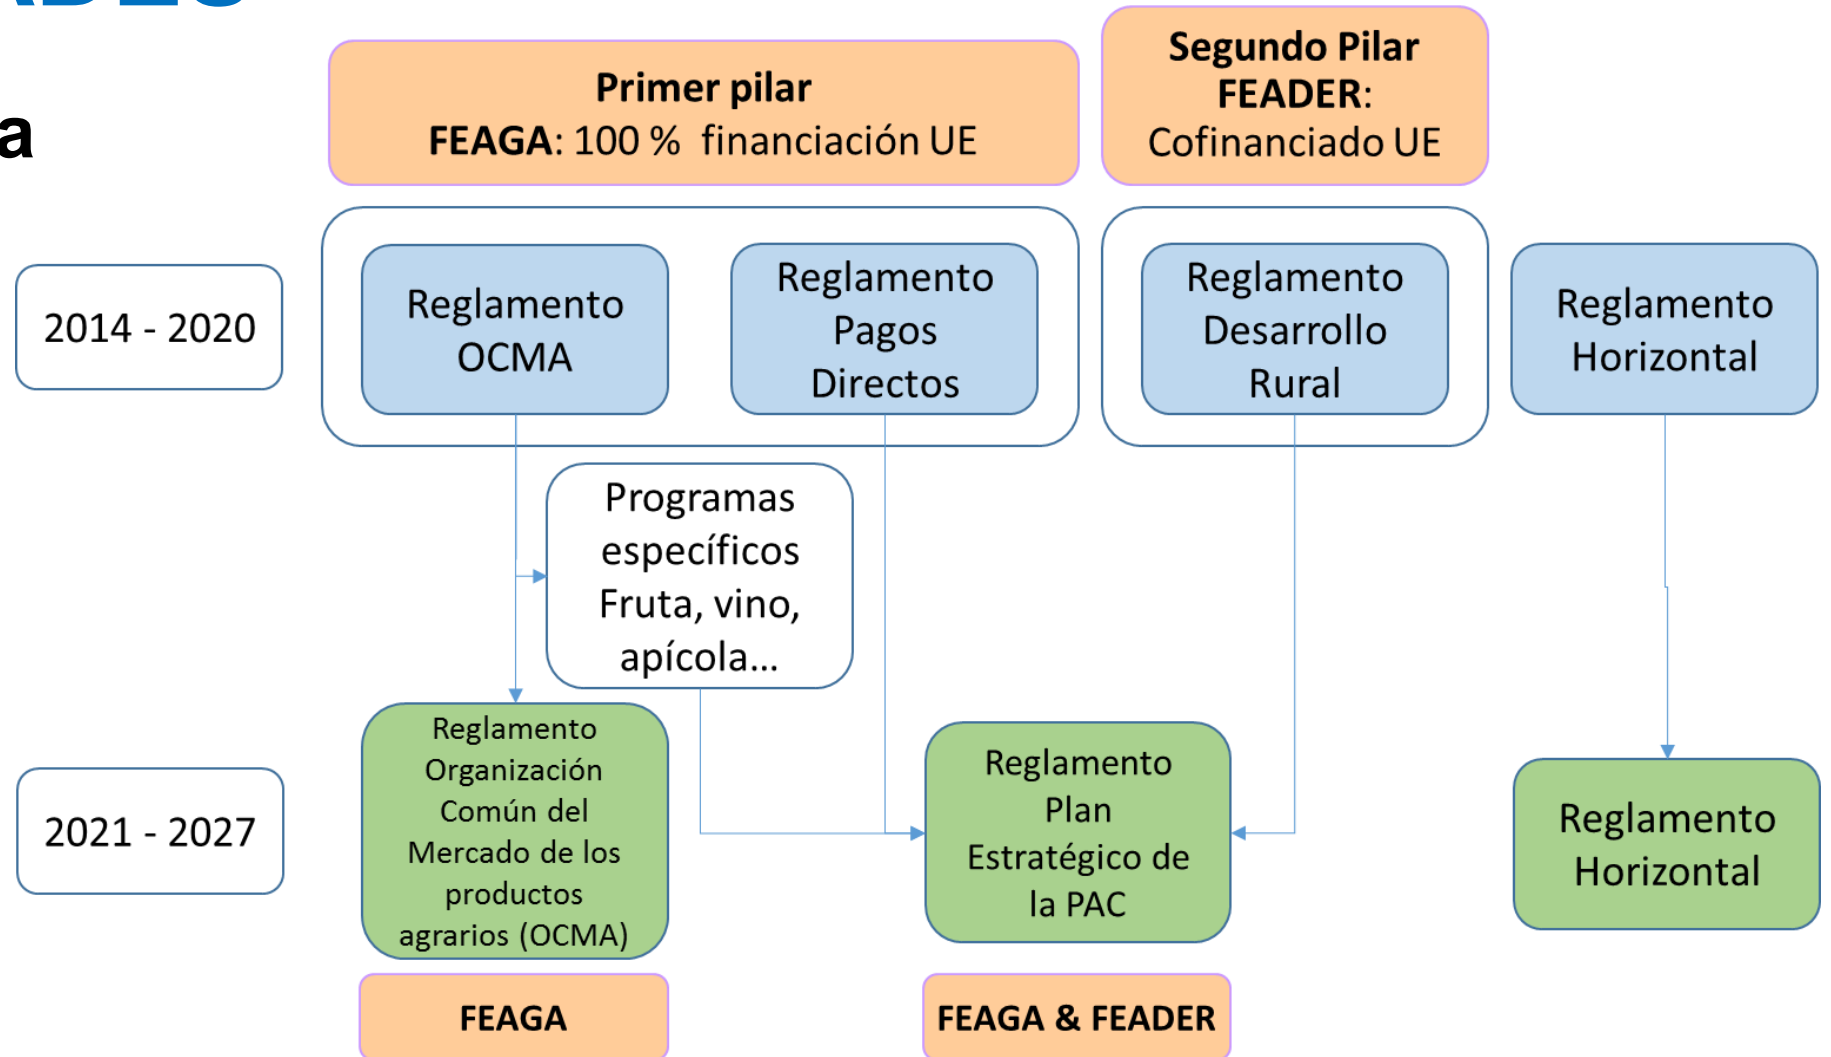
a

Primer pilar
FEAGA: 100 % financiación UE

Segundo Pilar
FEADER:
Cofinanciado UE

2014 - 2020

Reglamento OCMA

Reglamento Pagos Directos

Reglamento Desarrollo Rural

Reglamento Horizontal

Programas específicos Fruta, vino, apícola…

2021 - 2027

Reglamento Organización Común del Mercado de los productos agrarios (OCMA)

Reglamento Plan Estratégico de la PAC

Reglamento Horizontal

FEAGA

FEAGA & FEADER